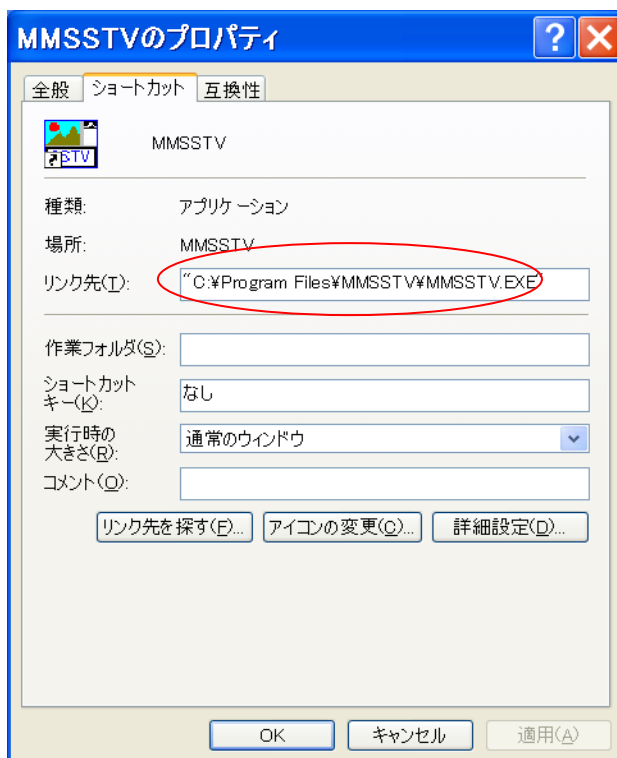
MMSSTVのプロパティ

?

全般 ショートカット 互換性

SSTV

MMSSTV

種類: アプリケーション

場所: MMSSTV

リンク先(T): "C:¥Program Files¥MMSSTV¥MMSSTV.EXE"

作業フォルダ(S):

ショートカットキー(K): なし

実行時の大きさ(R): 通常のウィンドウ

コメント(O):

リンク先を探す(F)... アイコンの変更(C)... 詳細設定(D)...

OK キャンセル 適用(A)